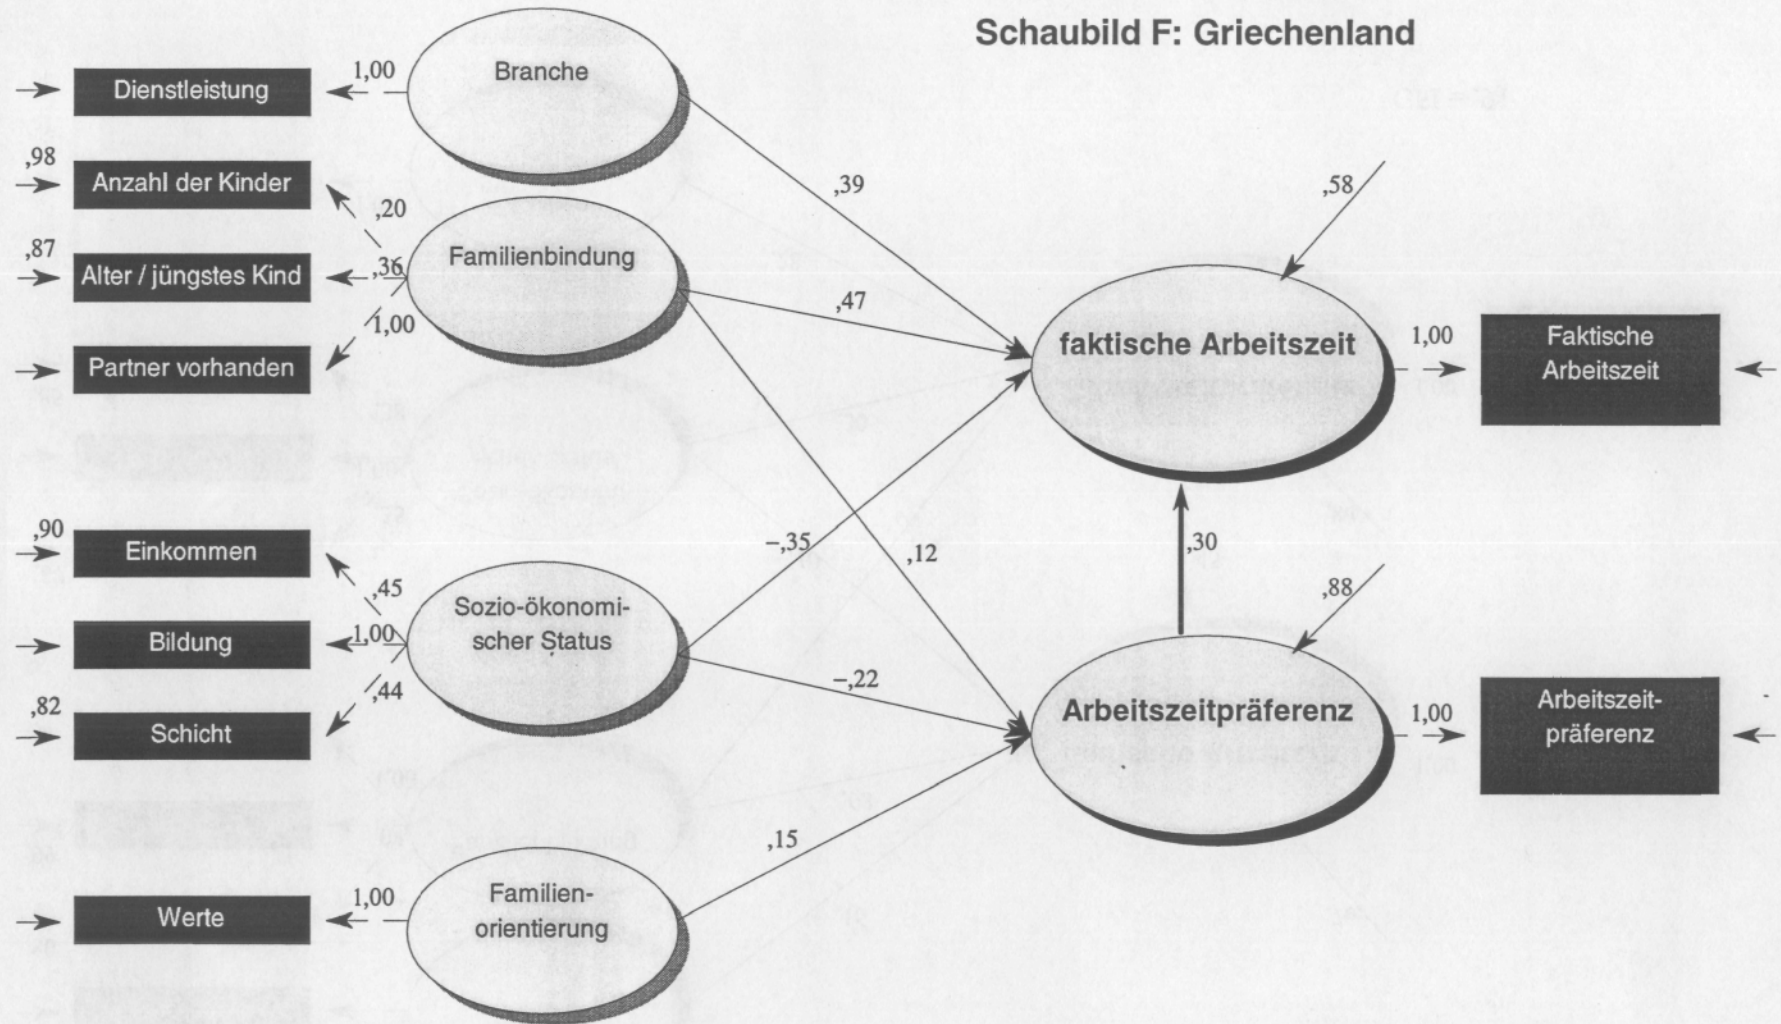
Schaubild F: Griechenland

Dienstleistung
1,00
Branche
,98
Anzahl der Kinder
,20
,87
Alter / jüngstes Kind
,36
Familienbindung
1,00
Partner vorhanden
,39
,47
,58
faktische Arbeitszeit
1,00
Faktische Arbeitszeit
,90
Einkommen
,45
Sozio-ökonomischer Status
Bildung
1,00
,82
Schicht
,44
−,35
,12
,30
,88
−,22
Arbeitszeitpräferenz
1,00
Arbeitszeitpräferenz
,15
Werte
1,00
Familienorientierung